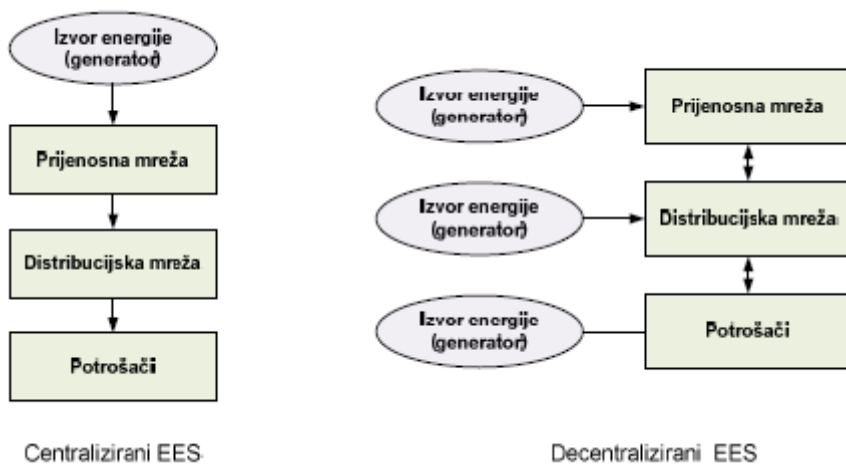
Izvor energije (generator)

Prijenosna mreža

Distribucijska mreža

Potrošači

Centralizirani EES

Izvor energije (generator)

Prijenosna mreža

Izvor energije (generator)

Distribucijska mreža

Izvor energije (generator)

Potrošači

Decentralizirani EES